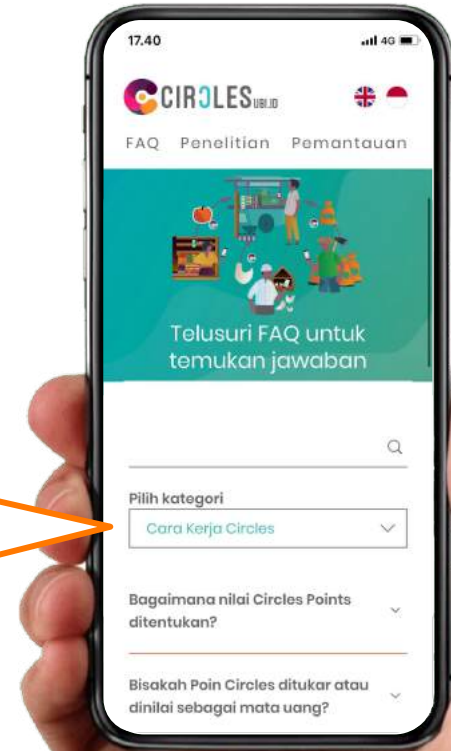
17.40

4G

CIRCLES UBI.ID

FAQ Penelitian Pemantauan

Telusuri FAQ untuk temukan jawaban

Pilih kategori

Cara Kerja Circles

Bagaimana nilai Circles Points ditentukan?

Bisakah Poin Circles ditukar atau dinilai sebagai mata uang?